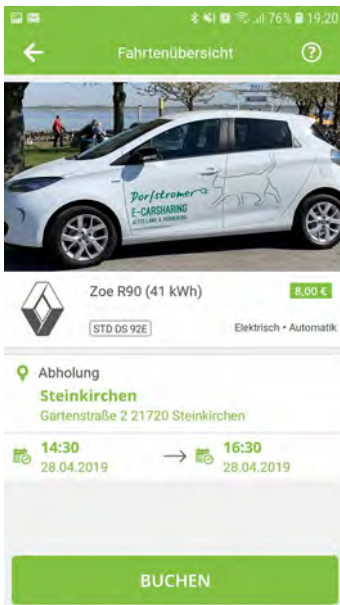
76% 19:20

Fahrtenübersicht

?

Dorfstromer
E-CARSHARING
ALTES LAND & HORNEBURG

Zoe R90 (41 kWh)

8,00 €

STD DS 92E

Elektrisch • Automatik

Abholung

Steinkirchen

Gartenstraße 2 21720 Steinkirchen

14:30
28.04.2019

→

16:30
28.04.2019

BUCHEN